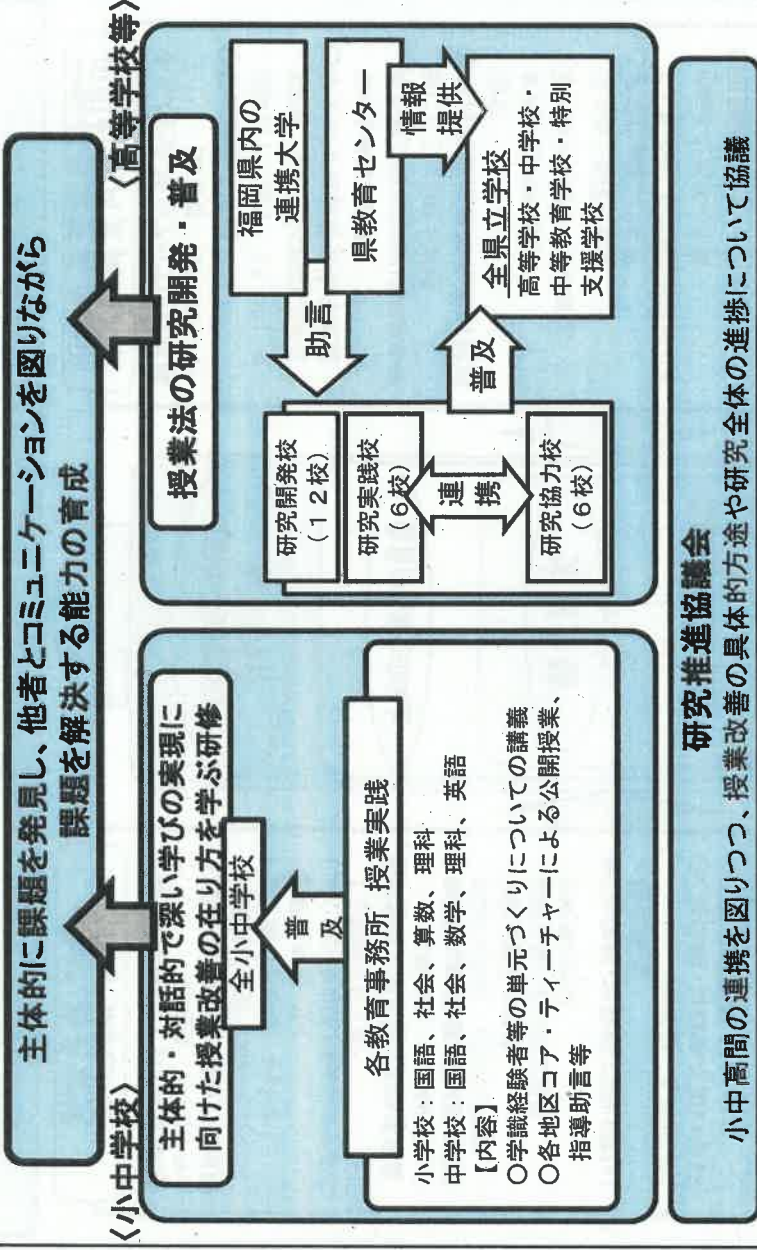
主体的に課題を発見し、他者とコミュニケーションを図りながら課題を解決する能力の育成

〈小中学校〉

主体的・対話的で深い学びの実現に向けた授業改善の在り方を学ぶ研修

全小中学校

普及

各教育事務所　授業実践

小学校：国語、社会、算数、理科
中学校：国語、社会、数学、理科、英語
【内容】
○学識経験者等の単元づくりについての講義
○各地区コア・ティーチャーによる公開授業、指導助言等

〈高等学校等〉

授業法の研究開発・普及

福岡県内の連携大学

県教育センター

助言

情報提供

研究開発校（１２校）

研究実践校（６校）

連携

研究協力校（６校）

普及

全県立学校
高等学校・中学校・中等教育学校・特別支援学校

研究推進協議会
小中高間の連携を図りつつ、授業改善の具体的方途や研究全体の進捗について協議